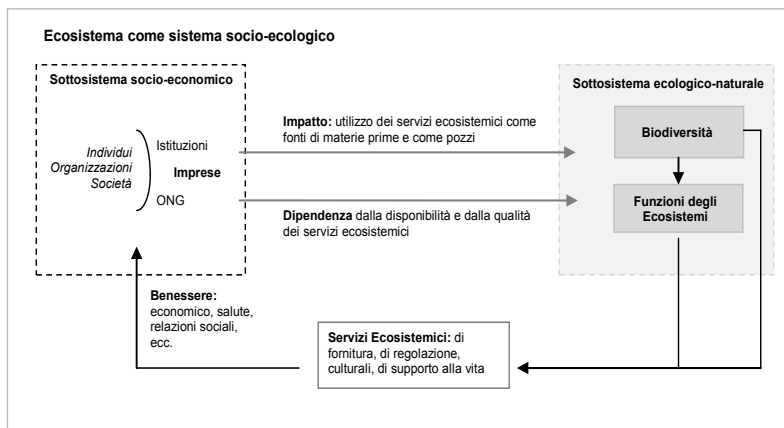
Ecosistema come sistema socio-ecologico

Sottosistema socio-economico

Individui
Organizzazioni
Società

Istituzioni
Imprese
ONG

Impatto: utilizzo dei servizi ecosistemici come fonti di materie prime e come pozzi

Dipendenza dalla disponibilità e dalla qualità dei servizi ecosistemici

Sottosistema ecologico-naturale

Biodiversità

Funzioni degli Ecosistemi

Benessere: economico, salute, relazioni sociali, ecc.

Servizi Ecosistemici: di fornitura, di regolazione, culturali, di supporto alla vita